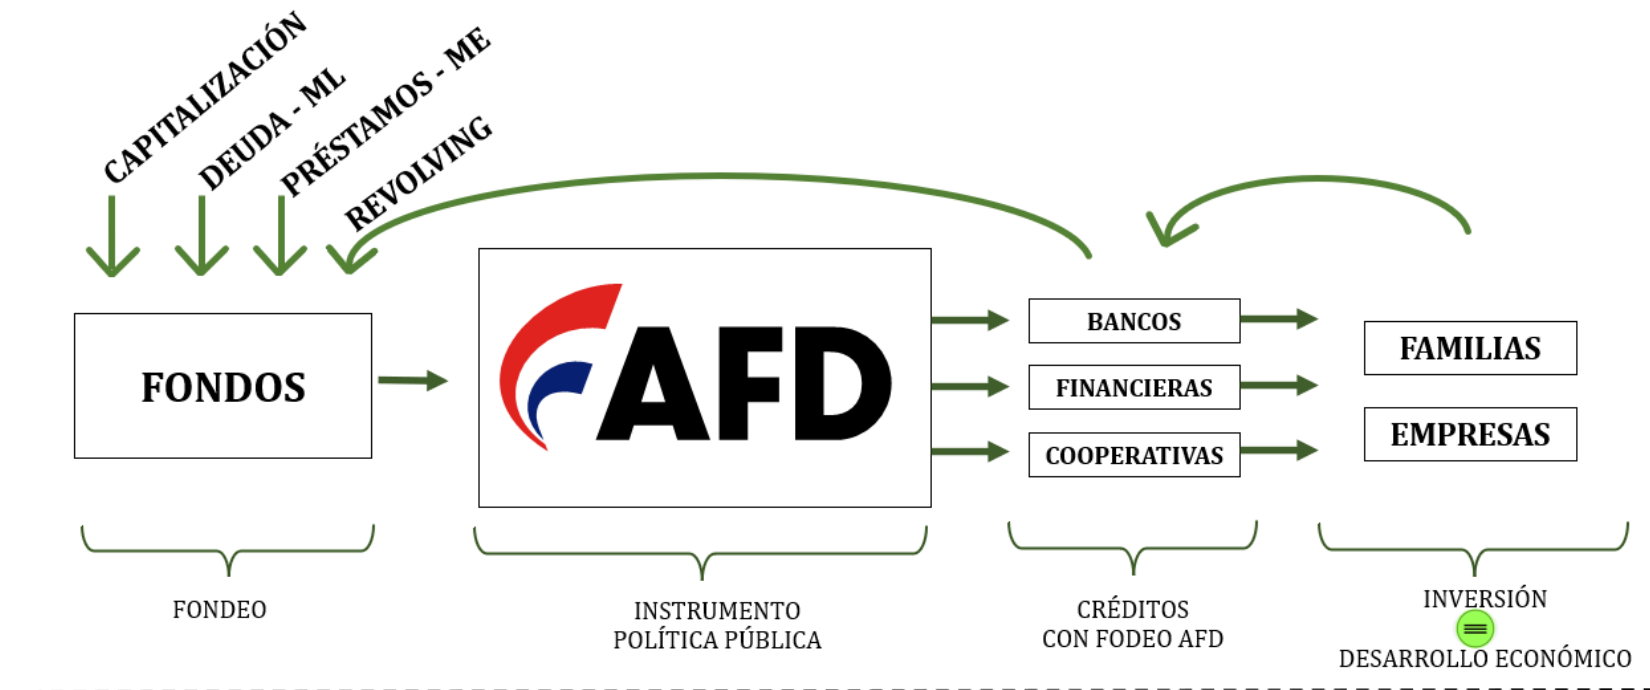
CAPITALIZACIÓN
DEUDA - ML
PRÉSTAMOS - ME
REVOLVING

FONDOS

AFD

BANCOS
FINANCIERAS
COOPERATIVAS

FAMILIAS
EMPRESAS

FONDEO

INSTRUMENTO
POLÍTICA PÚBLICA

CRÉDITOS
CON FODEO AFD

INVERSIÓN
DESARROLLO ECONÓMICO